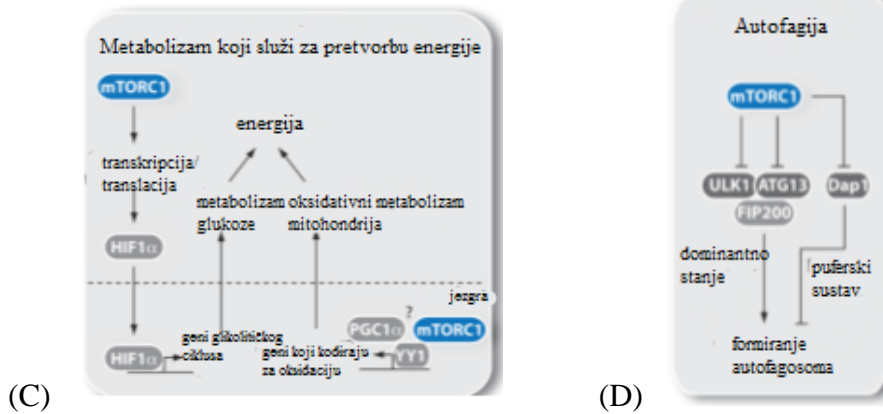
(C)

Metabolizam koji služi za pretvorbu energije

mTORC1

energija

transkripcija/ translacija

metabolizam glukoze

oksidativni metabolizam mitohondrija

HIF1α

jezgra

?

PGC1α

mTORC1

HIF1α

geni glikolitičkog ciklusa

geni koji kodiraju za oksidaciju

YY1

(D)

Autofagija

mTORC1

ULK1

ATG13

Dap1

FIP200

dominantno stanje

puferski sustav

formiranje autofagosoma